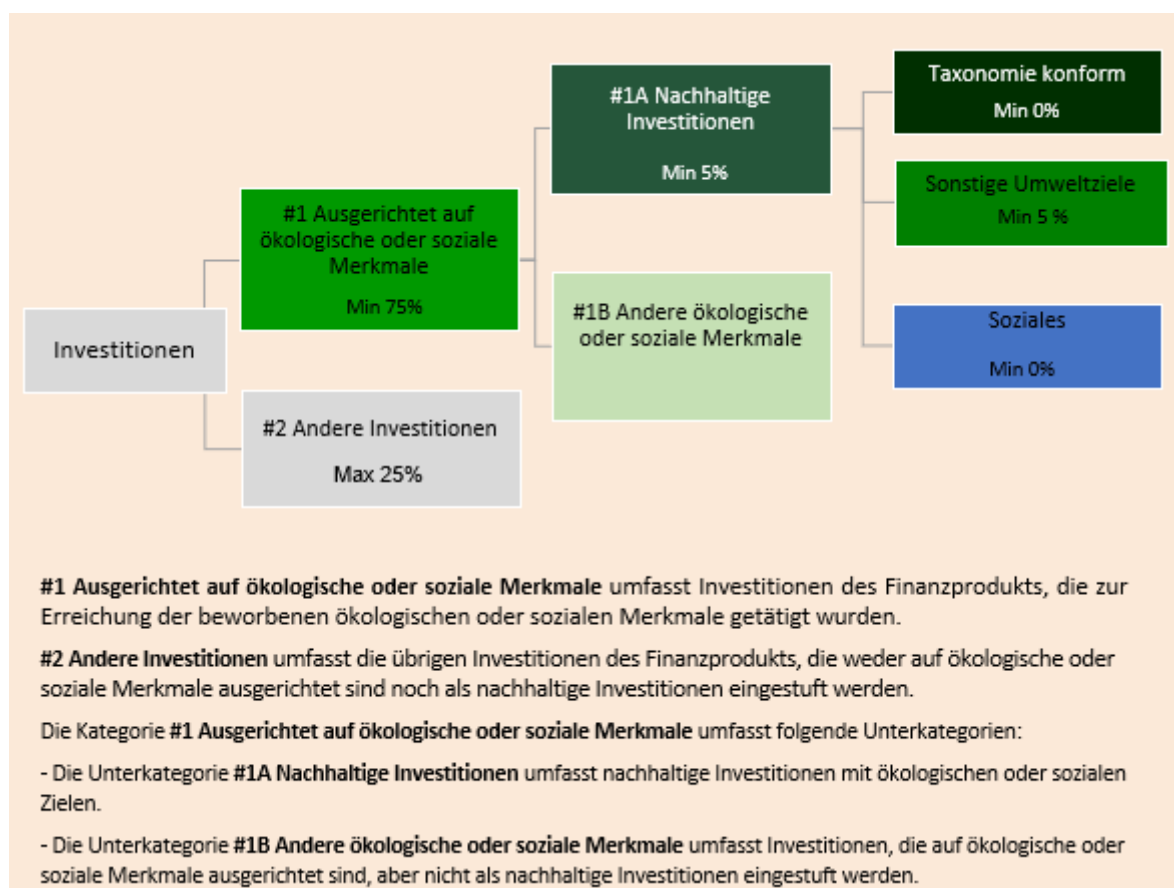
Investitionen

#1 Ausgerichtet auf ökologische oder soziale Merkmale

Min 75%

#2 Andere Investitionen

Max 25%

#1A Nachhaltige Investitionen

Min 5%

#1B Andere ökologische oder soziale Merkmale

Taxonomie konform

Min 0%

Sonstige Umweltziele

Min 5 %

Soziales

Min 0%

**#1 Ausgerichtet auf ökologische oder soziale Merkmale** umfasst Investitionen des Finanzprodukts, die zur Erreichung der beworbenen ökologischen oder sozialen Merkmale getätigt wurden.

**#2 Andere Investitionen** umfasst die übrigen Investitionen des Finanzprodukts, die weder auf ökologische oder soziale Merkmale ausgerichtet sind noch als nachhaltige Investitionen eingestuft werden.

Die Kategorie **#1 Ausgerichtet auf ökologische oder soziale Merkmale** umfasst folgende Unterkategorien:

- Die Unterkategorie **#1A Nachhaltige Investitionen** umfasst nachhaltige Investitionen mit ökologischen oder sozialen Zielen.

- Die Unterkategorie **#1B Andere ökologische oder soziale Merkmale** umfasst Investitionen, die auf ökologische oder soziale Merkmale ausgerichtet sind, aber nicht als nachhaltige Investitionen eingestuft werden.